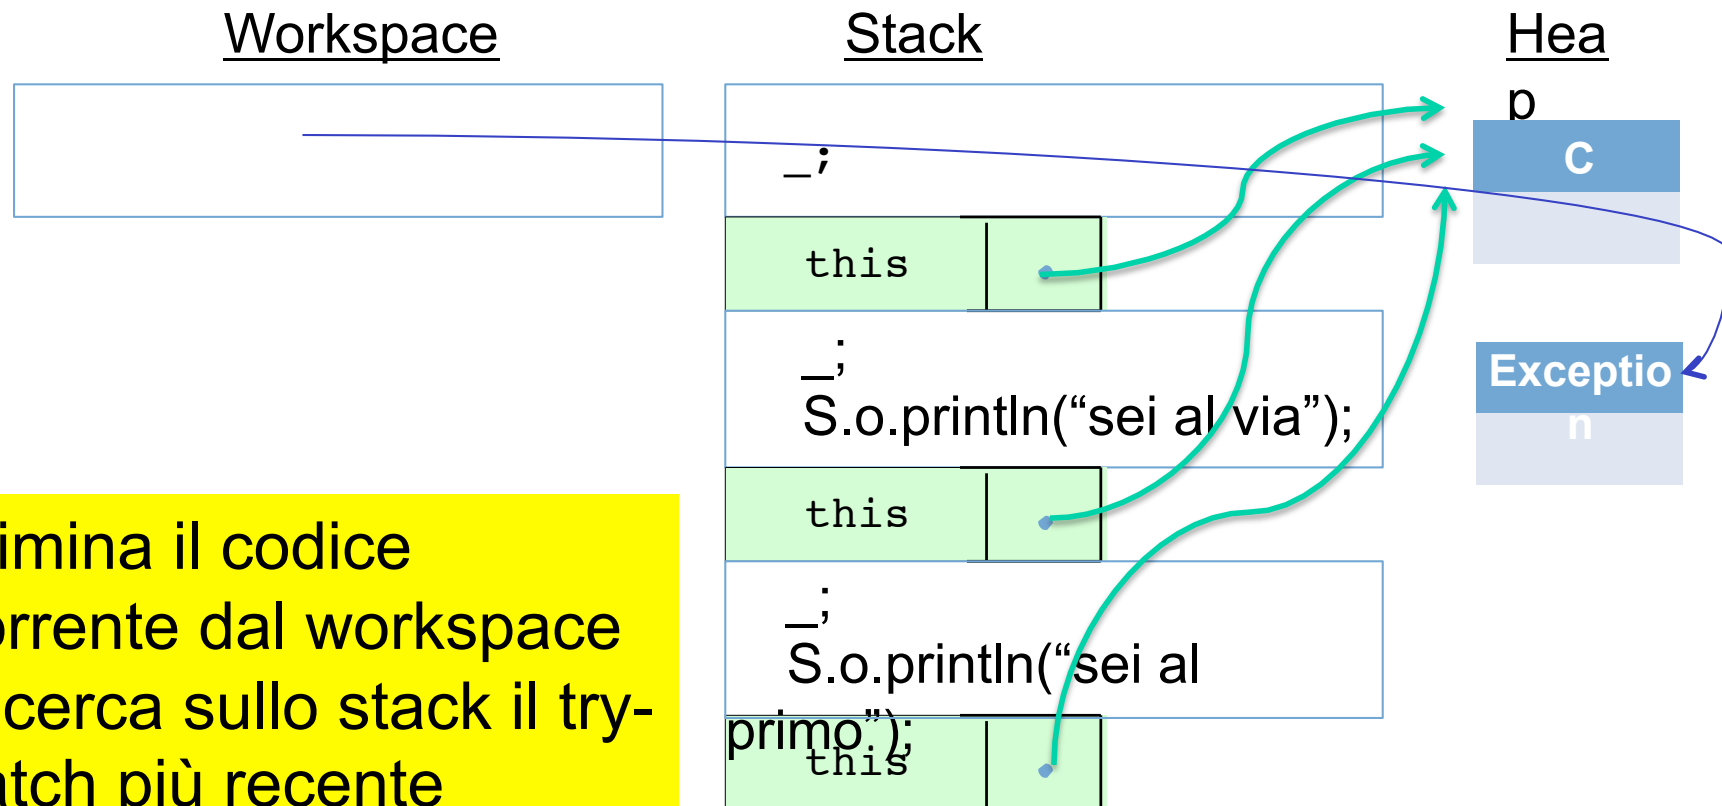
Workspace

Stack

Heap

_;

this

C

_;
S.o.println("sei al via");

Exception

this

imina il codice
rrente dal workspace
cerca sullo stack il try-
tch più recente

_;
S.o.println("sei al primo");

this